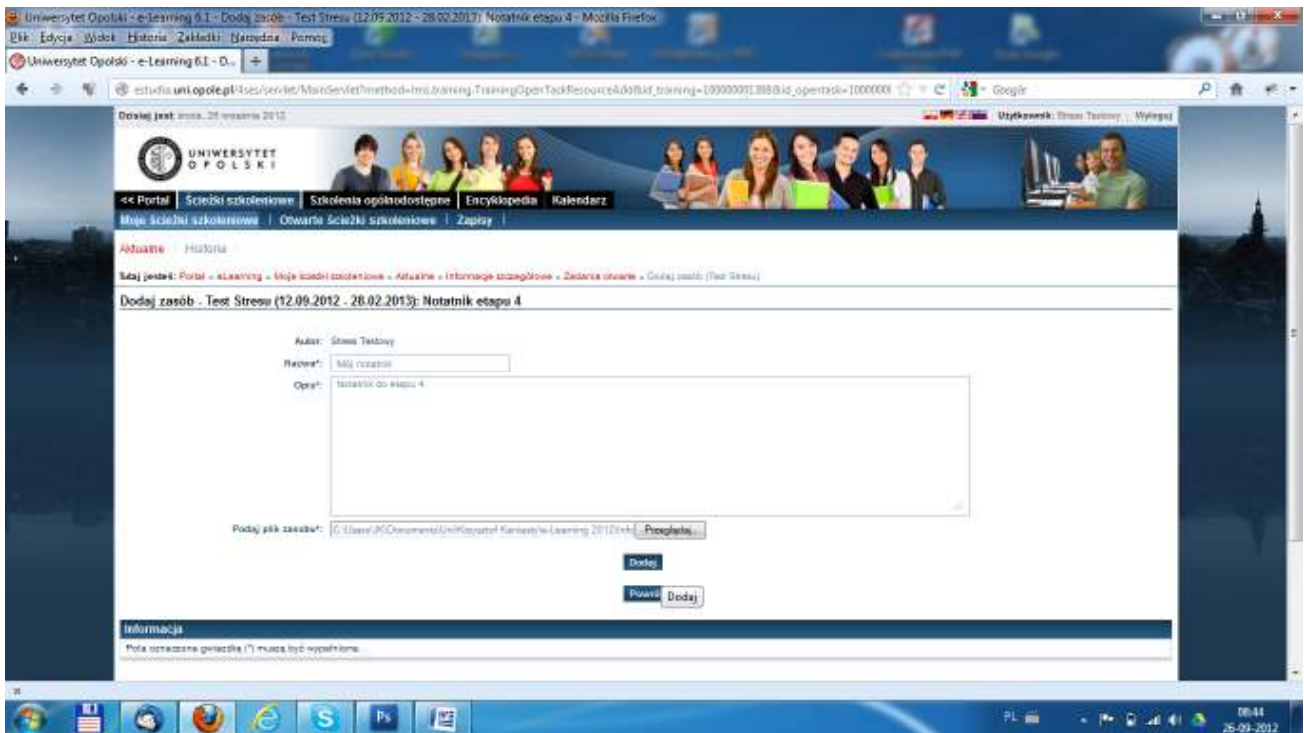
Uniwersytet Opolski - e-Learning 6.1 - Dodaj zasób - Test Stresu (12.09.2012 - 28.02.2013): Notatnik etapu 4 - Mozilla Firefox

Plik Edycja Widok Historia Zakładki Narzędzia Pomoc

Uniwersytet Opolski - e-Learning 6.1 - D... +

estudia.uni.opole.pl/4ses/servlet/MainServlet?method=lms.training.TrainingOpenTaskResourceAdd&id_training=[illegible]&id_opentask=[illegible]

Google

Dzisiaj jest: środa, 26 września 2012

Użytkownik: Stres Testowy | Wyloguj

UNIWERSYTET OPOLSKI

<< Portal | Ścieżki szkoleniowe | Szkolenia ogólnodostępne | Encyklopedia | Kalendarz

Moje ścieżki szkoleniowe | Otwarte ścieżki szkoleniowe | Zapisy

Aktualne Historia

Tutaj jesteś: Portal » eLearning » Moje ścieżki szkoleniowe » Aktualne » Informacje szczegółowe » Zadania otwarte » Dodaj zasób (Test Stresu)

Dodaj zasób - Test Stresu (12.09.2012 - 28.02.2013): Notatnik etapu 4

Autor: Stres Testowy

Nazwa*: Mój notatnik

Opis*: Notatnik do etapu 4

Podaj plik zasobu*: C:\Users\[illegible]\Documents\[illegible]\Krzysztof Kaniasty\e-Learning 2012\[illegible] Przeglądaj...

Dodaj

Powrót Dodaj

Informacja

Pola oznaczone gwiazdką (*) muszą być wypełnione.

PL

08:44
26-09-2012